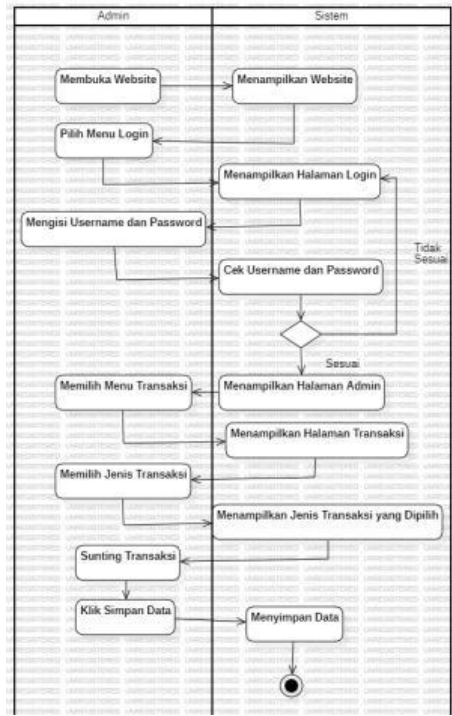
Admin

Sistem

Membuka Website

Menampilkan Website

Pilih Menu Login

Menampilkan Halaman Login

Mengisi Username dan Password

Tidak Sesuai

Cek Username dan Password

Sesuai

Memilih Menu Transaksi

Menampilkan Halaman Admin

Menampilkan Halaman Transaksi

Memilih Jenis Transaksi

Menampilkan Jenis Transaksi yang Dipilih

Sunting Transaksi

Klik Simpan Data

Menyimpan Data